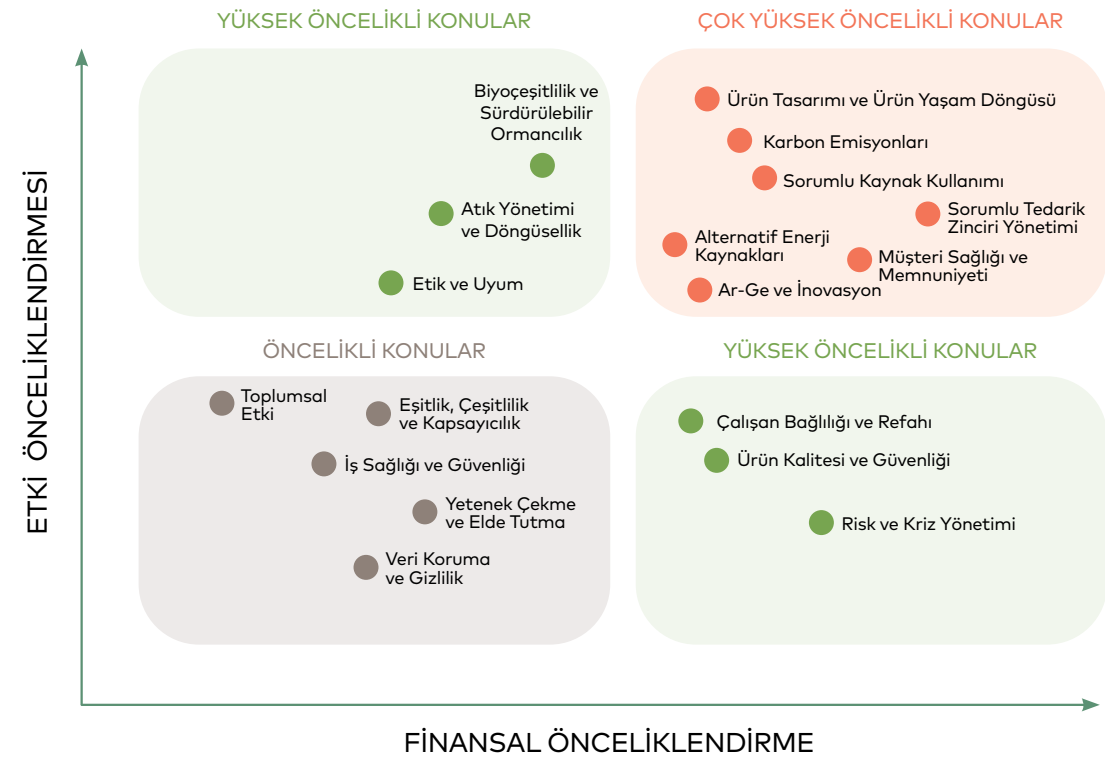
YÜKSEK ÖNCELİKLİ KONULAR

Biyoçeşitlilik ve Sürdürülebilir Ormancılık

Atık Yönetimi ve Döngüsellik

Etik ve Uyum

ÇOK YÜKSEK ÖNCELİKLİ KONULAR

Ürün Tasarımı ve Ürün Yaşam Döngüsü

Karbon Emisyonları

Sorumlu Kaynak Kullanımı

Sorumlu Tedarik Zinciri Yönetimi

Alternatif Enerji Kaynakları

Müşteri Sağlığı ve Memnuniyeti

Ar-Ge ve İnovasyon

ÖNCELİKLİ KONULAR

Toplumsal Etki

Eşitlik, Çeşitlilik ve Kapsayıcılık

İş Sağlığı ve Güvenliği

Yetenek Çekme ve Elde Tutma

Veri Koruma ve Gizlilik

YÜKSEK ÖNCELİKLİ KONULAR

Çalışan Bağlılığı ve Refahı

Ürün Kalitesi ve Güvenliği

Risk ve Kriz Yönetimi

ETKİ ÖNCELİKLENDİRMESİ

FİNANSAL ÖNCELİKLENDİRME